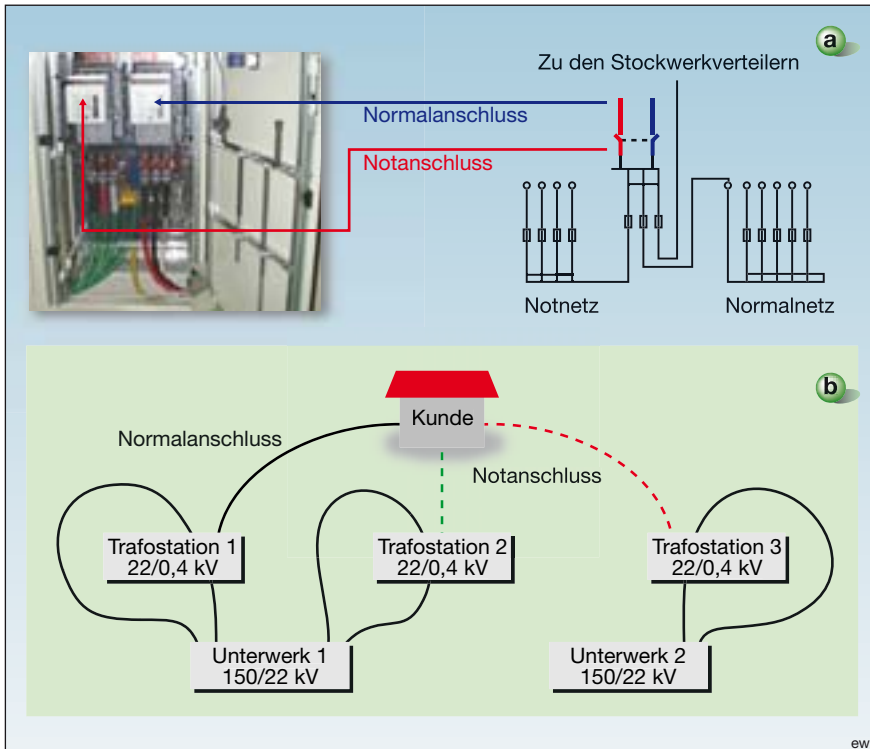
a

Zu den Stockwerkverteilern

Normalanschluss

Notanschluss

Notnetz

Normalnetz

b

Kunde

Normalanschluss

Notanschluss

Trafostation 1
22/0,4 kV

Trafostation 2
22/0,4 kV

Trafostation 3
22/0,4 kV

Unterwerk 1
150/22 kV

Unterwerk 2
150/22 kV

ew